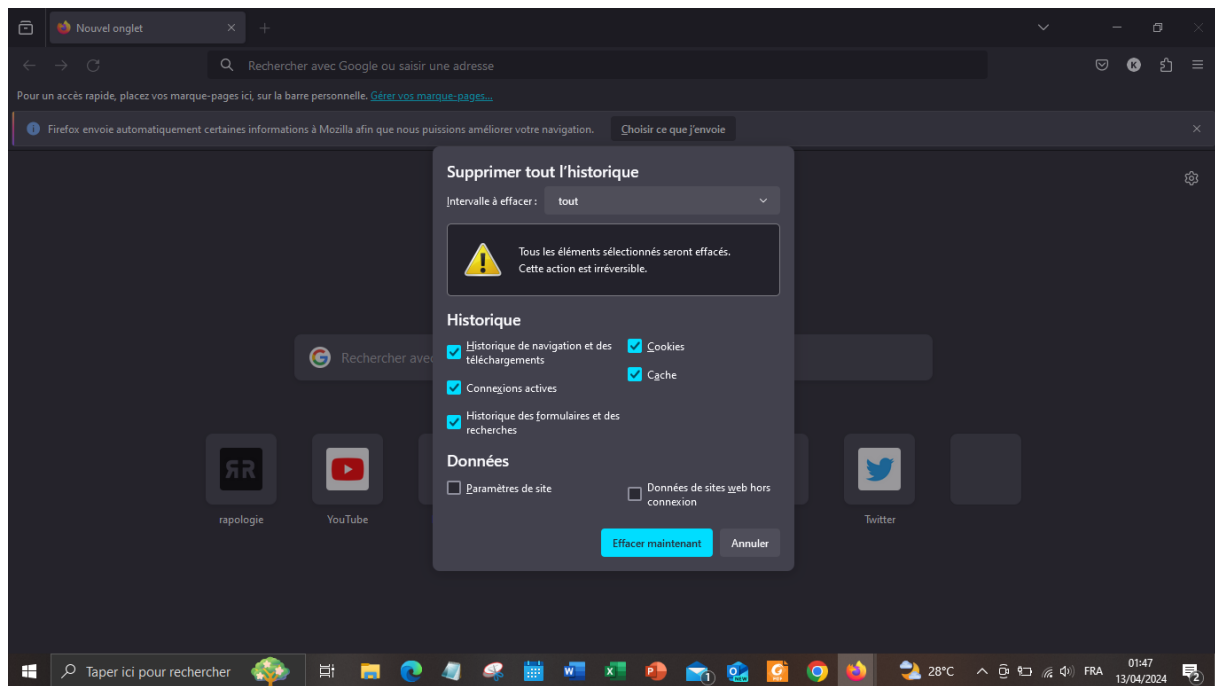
Nouvel onglet

Rechercher avec Google ou saisir une adresse

Pour un accès rapide, placez vos marque-pages ici, sur la barre personnelle. Gérer vos marque-pages...

Firefox envoie automatiquement certaines informations à Mozilla afin que nous puissions améliorer votre navigation. Choisir ce que j'envoie

Supprimer tout l'historique

Intervalle à effacer : tout

Tous les éléments sélectionnés seront effacés.
Cette action est irréversible.

Historique

Historique de navigation et des téléchargements

Cookies

Cache

Connexions actives

Historique des formulaires et des recherches

Données

Paramètres de site

Données de sites web hors connexion

Effacer maintenant

Annuler

Rechercher avec

rapologie

YouTube

Twitter

Taper ici pour rechercher

28°C

FRA

01:47
13/04/2024